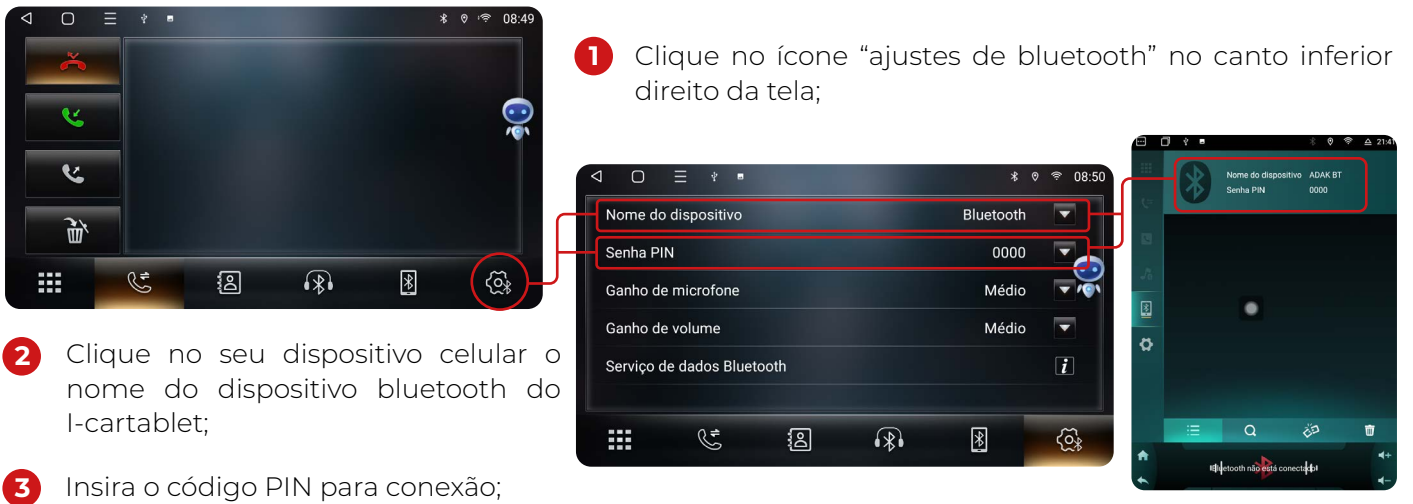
08:49

1 Clique no ícone "ajustes de bluetooth" no canto inferior direito da tela;

08:50

| Nome do dispositivo | Bluetooth |
|---|---|
| Senha PIN | 0000 |
| Ganho de microfone | Médio |
| Ganho de volume | Médio |
| Serviço de dados Bluetooth | i |

21:41

Nome do dispositivo ADAK BT
Senha PIN 0000

Bluetooth não está conectado

2 Clique no seu dispositivo celular o nome do dispositivo bluetooth do I-cartablet;

3 Insira o código PIN para conexão;